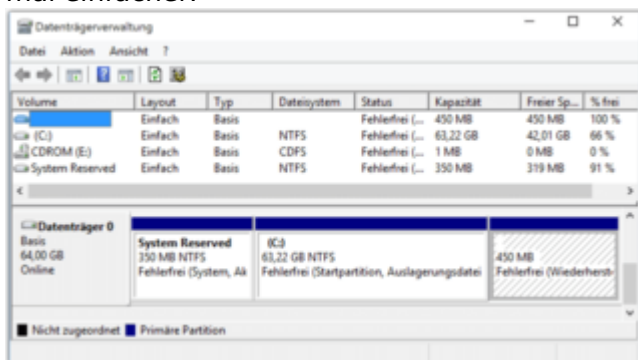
mal einblden

Datenträgerverwaltung

Datei Aktion Ansicht ?

| Volume | Layout | Typ | Dateisystem | Status | Kapazität | Freier Sp... | % frei |
|---|---|---|---|---|---|---|---|
| | Einfach | Basis | | Fehlerfrei (... | 450 MB | 450 MB | 100 % |
| (C:) | Einfach | Basis | NTFS | Fehlerfrei (... | 63,22 GB | 42,01 GB | 66 % |
| CDROM (E:) | Einfach | Basis | CDFS | Fehlerfrei (... | 1 MB | 0 MB | 0 % |
| System Reserved | Einfach | Basis | NTFS | Fehlerfrei (... | 350 MB | 319 MB | 91 % |

Datenträger 0
Basis
64,00 GB
Online

System Reserved
350 MB NTFS
Fehlerfrei (System, Ak

(C:)
63,22 GB NTFS
Fehlerfrei (Startpartition, Auslagerungsdatei

450 MB
Fehlerfrei (Wiederherst-

Nicht zugeordnet Primäre Partition